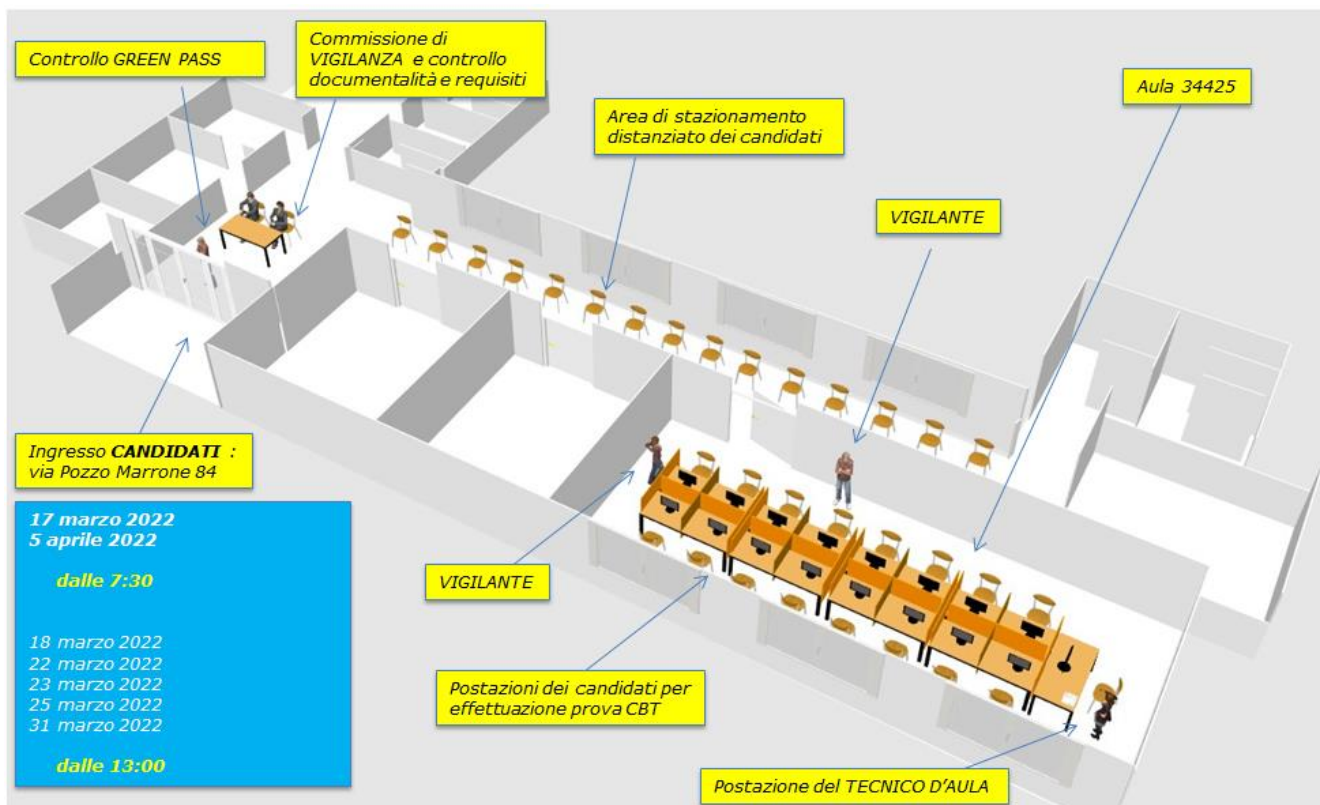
Controllo GREEN PASS

Commissione di VIGILANZA e controllo documentalità e requisiti

Area di stazionamento distanziato dei candidati

Aula 34425

VIGILANTE

Ingresso **CANDIDATI** : via Pozzo Marrone 84

17 marzo 2022
5 aprile 2022

dalle 7:30

18 marzo 2022
22 marzo 2022
23 marzo 2022
25 marzo 2022
31 marzo 2022

dalle 13:00

VIGILANTE

Postazioni dei candidati per effettuazione prova CBT

Postazione del TECNICO D'AULA